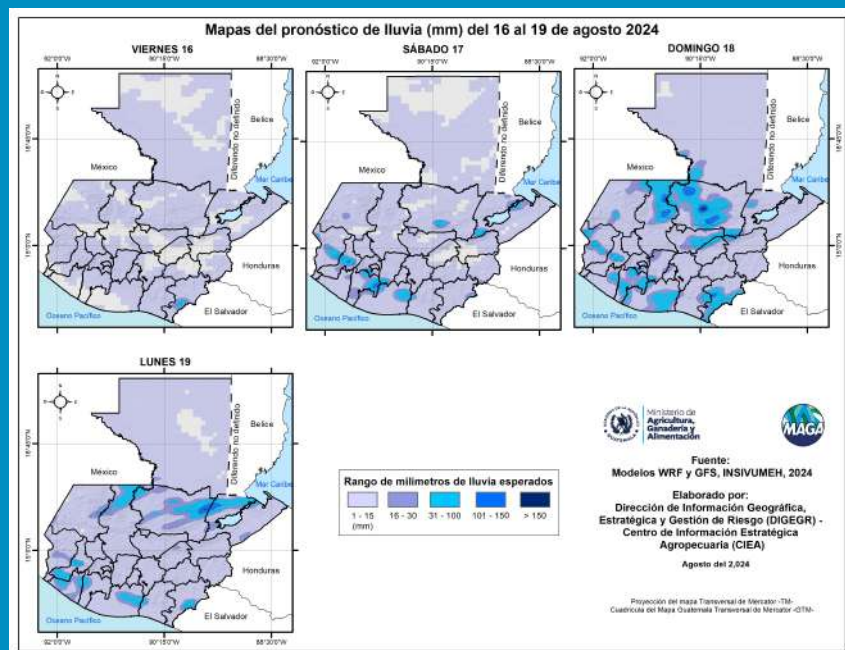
Mapas del pronóstico de lluvia (mm) del 16 al 19 de agosto 2024

VIERNES 16

92°0'0"W 90°15'0"W 88°30'0"W

N
O E
S

Belice

16°45'0"N

Diferendo no definido

México

Mar Caribe

15°0'0"N

Honduras

El Salvador

Oceano Pacifico

SÁBADO 17

92°0'0"W 90°15'0"W 88°30'0"W

N
O E
S

Belice

Diferendo no definido

México

Mar Caribe

Honduras

El Salvador

Oceano Pacifico

DOMINGO 18

92°0'0"W 90°15'0"W 88°30'0"W

N
O E
S

Belice

Diferendo no definido

México

Mar Caribe

Honduras

El Salvador

Oceano Pacifico

LUNES 19

N
O E
S

Belice

16°45'0"N

Diferendo no definido

México

Mar Caribe

15°0'0"N

Honduras

El Salvador

Oceano Pacifico

92°0'0"W 90°15'0"W 88°30'0"W

Rango de milimetros de lluvia esperados

| 1 - 15 (mm) | 15 - 30 | 31 - 100 | 101 - 150 | > 150 |
|---|---|---|---|---|

Ministerio de Agricultura, Ganadería y Alimentación

GUATEMALA

MAGA

Fuente:
Modelos WRF y GFS, INSIVUMEH, 2024

Elaborado por:
Dirección de Información Geográfica, Estratégica y Gestión de Riesgo (DIGEGR) - Centro de Información Estratégica Agropecuaria (CIEA)

Agosto del 2,024

Proyección del mapa Transversal de Mercator -TM-
Cuadrícula del Mapa Guatemala Transversal de Mercator -GTM-